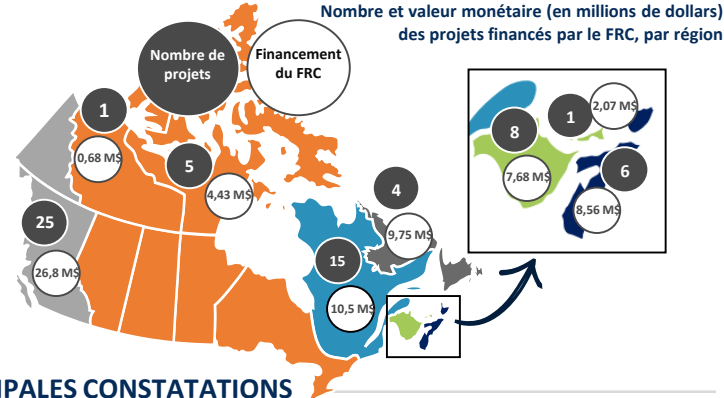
Nombre et valeur monétaire (en millions de dollars) des projets financés par le FRC, par région

Nombre de projets

Financement du FRC

1

0,68 M$

5

4,43 M$

25

26,8 M$

4

9,75 M$

15

10,5 M$

8

7,68 M$

1

2,07 M$

6

8,56 M$

IPALES CONSTATATIONS